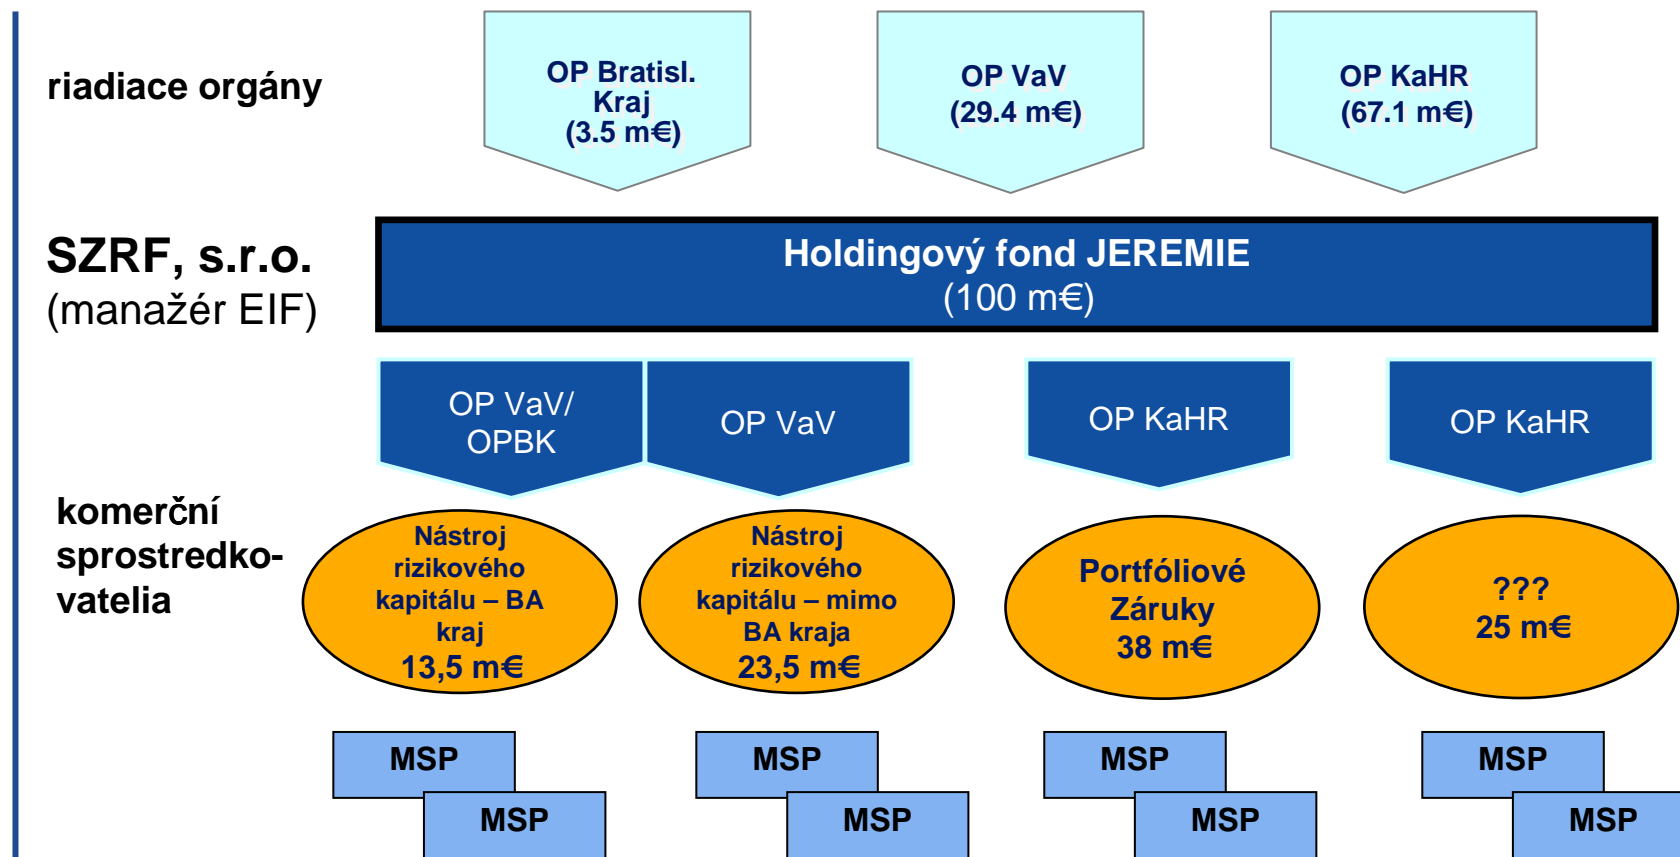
riadiace orgány

OP Bratisl. Kraj (3.5 m€)

OP VaV (29.4 m€)

OP KaHR (67.1 m€)

SZRF, s.r.o. (manažér EIF)

Holdingový fond JEREMIE (100 m€)

OP VaV/ OPBK

OP VaV

OP KaHR

OP KaHR

komerční sprostredkovatelia

Nástroj rizikového kapitálu – BA kraj 13,5 m€

Nástroj rizikového kapitálu – mimo BA kraja 23,5 m€

Portfóliové Záruky 38 m€

??? 25 m€

MSP

MSP

MSP

MSP

MSP

MSP

MSP

MSP